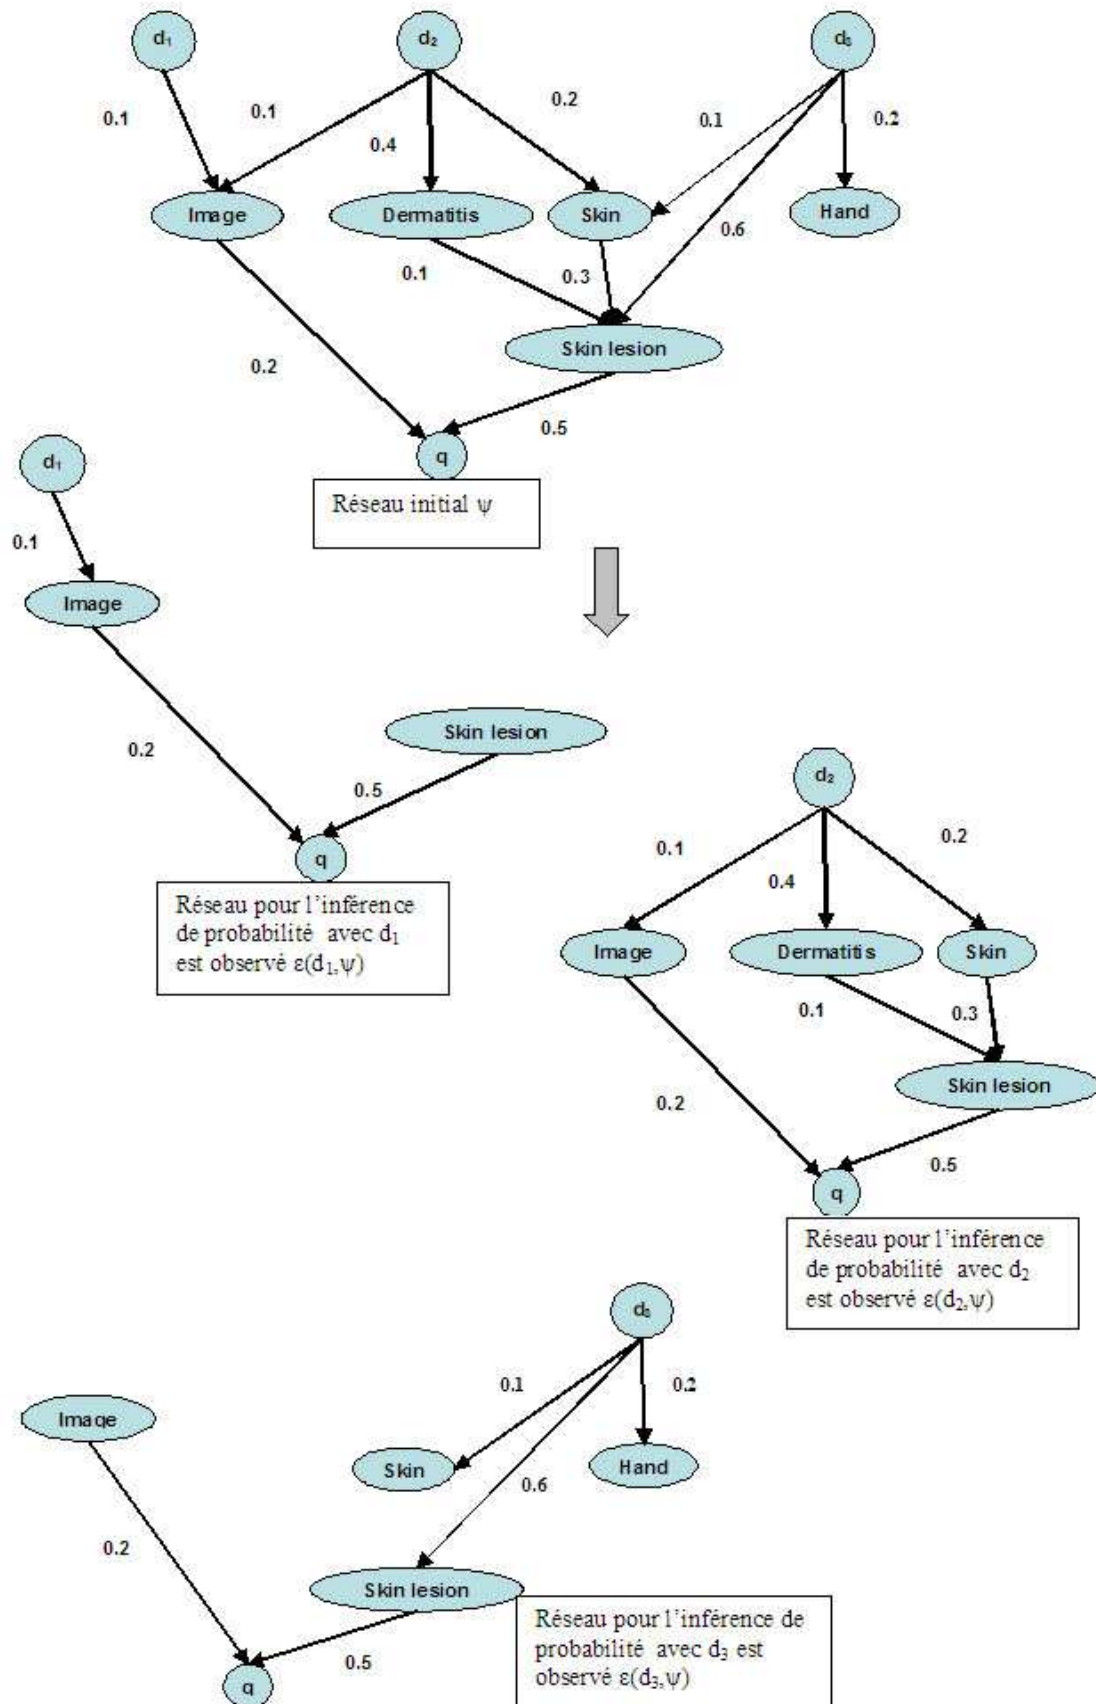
$d_1$ $d_2$ $d_3$

0.1 0.1 0.4 0.2 0.1 0.2

Image Dermatitis Skin Hand

0.6 0.1 0.3

Skin lesion

0.2 0.5

q

Réseau initial ψ

$d_1$

0.1

Image

0.2

Skin lesion

0.5

q

Réseau pour l'inférence de probabilité avec $d_1$ est observé ε($d_1$,ψ)

$d_2$

0.1 0.4 0.2

Image Dermatitis Skin

0.1 0.3

Skin lesion

0.2 0.5

q

Réseau pour l'inférence de probabilité avec $d_2$ est observé ε($d_2$,ψ)

$d_3$

0.1 0.2

Image

Skin Hand

0.6

0.2

Skin lesion

0.5

q

Réseau pour l'inférence de probabilité avec $d_3$ est observé ε($d_3$,ψ)